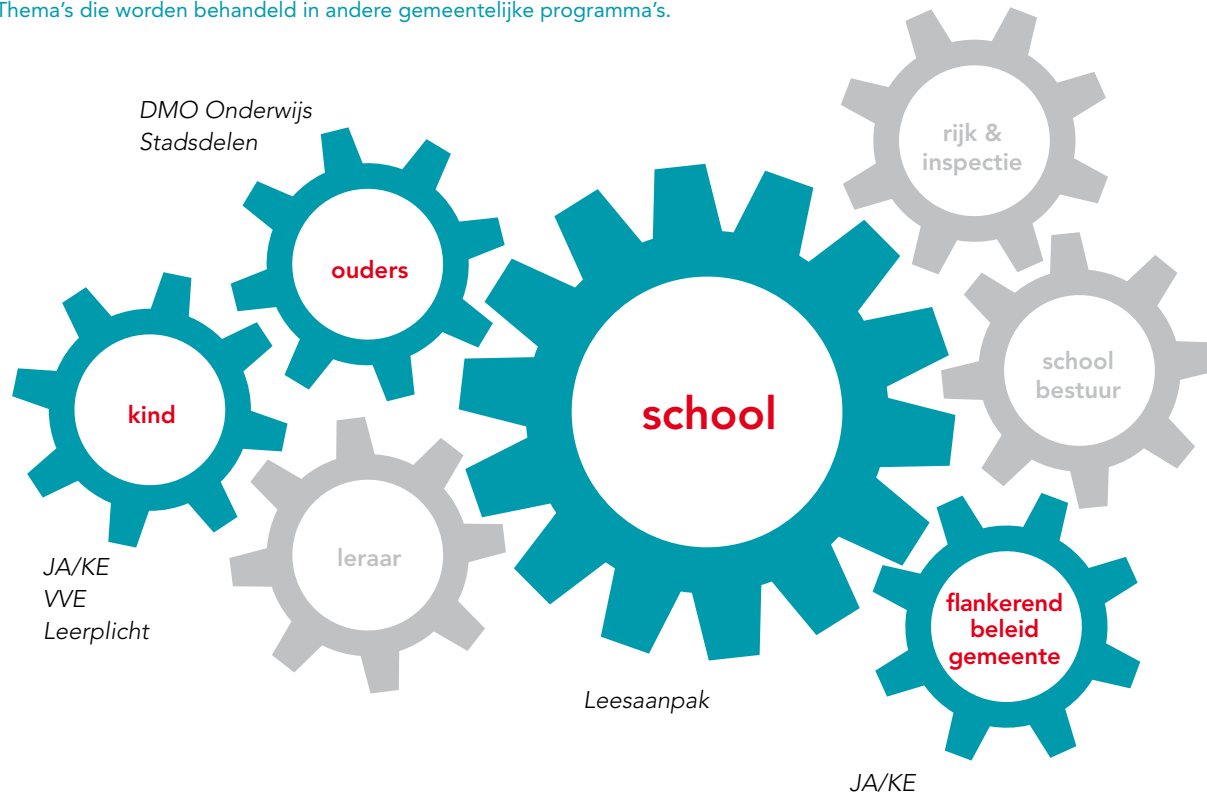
Thema's die worden behandeld in andere gemeentelijke programma's.

DMO Onderwijs
Stadsdelen

rijk & inspectie

ouders

kind

school

school bestuur

leraar

flankerend beleid gemeente

JA/KE
VVE
Leerplicht

Leesaanpak

JA/KE